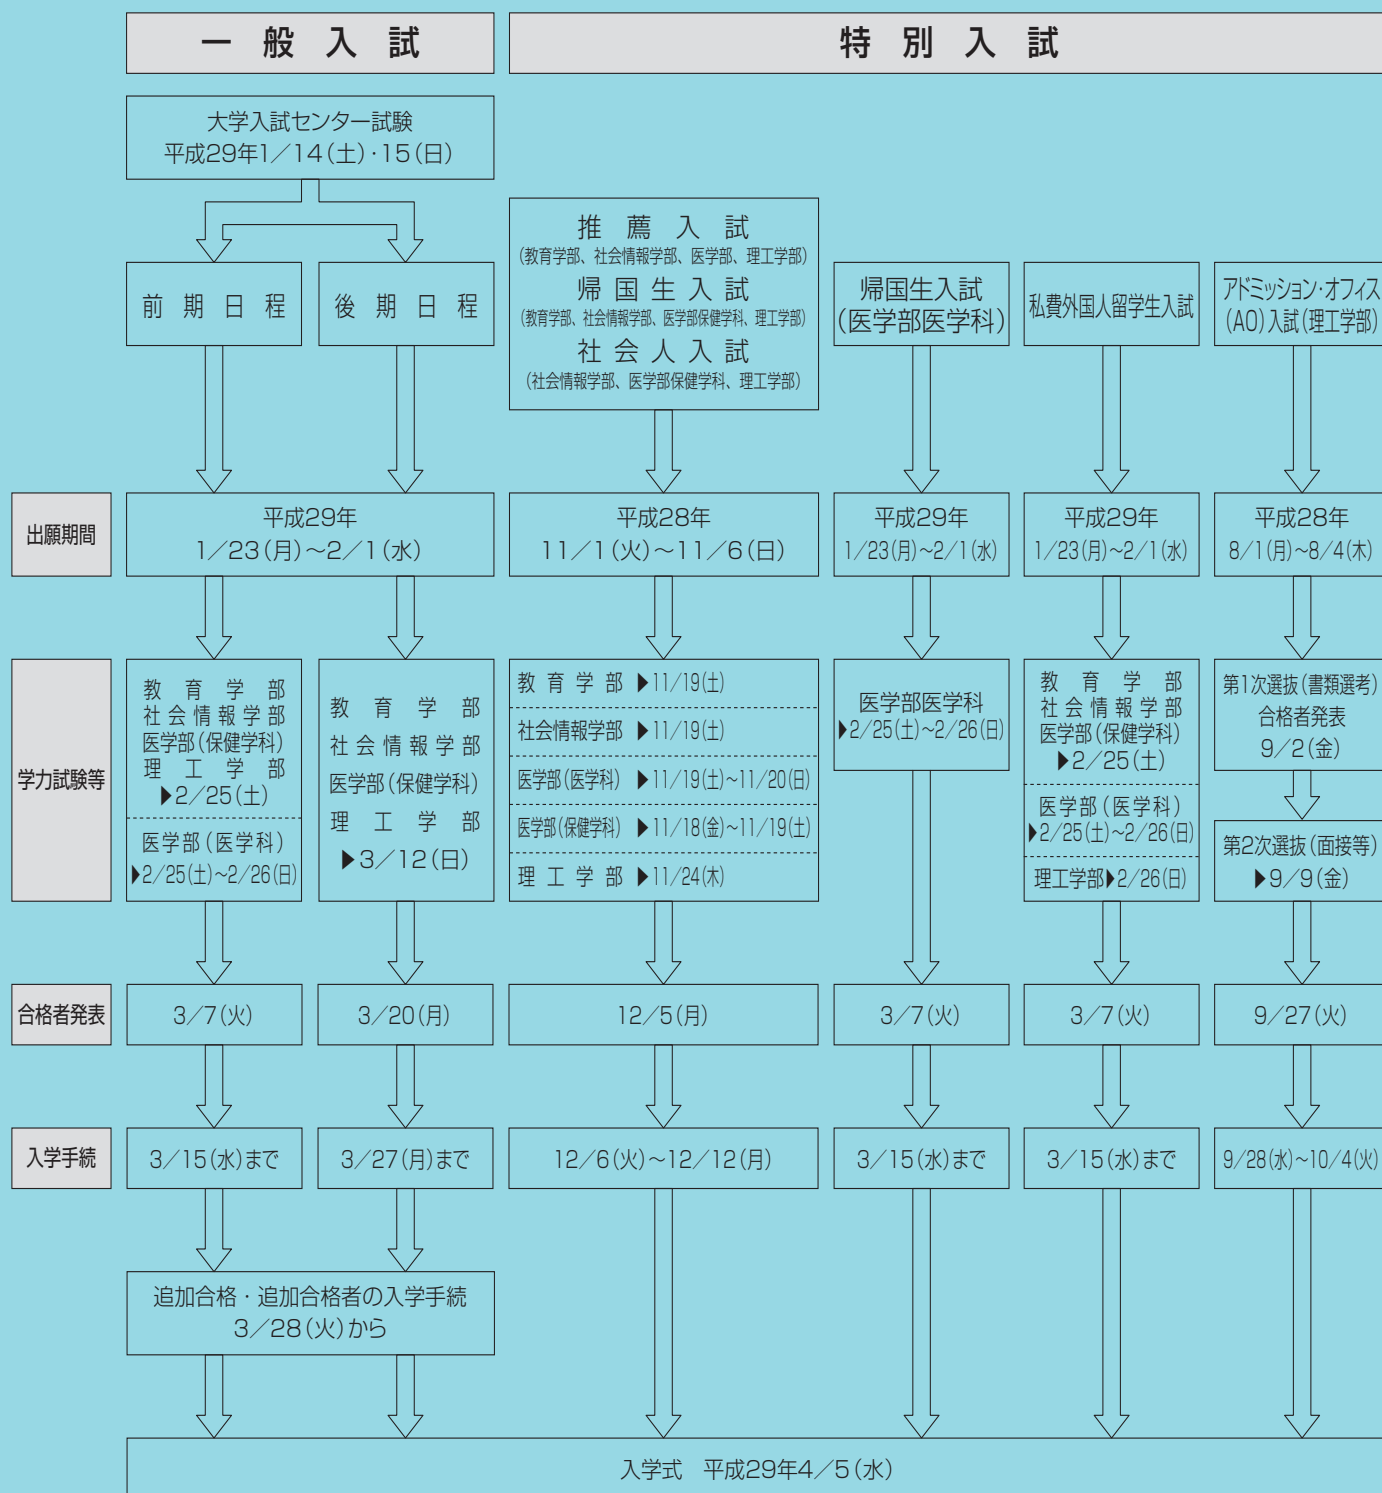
一般入試

特別入試

大学入試センター試験
平成29年1/14(土)・15(日)

前期日程

後期日程

推薦入試
(教育学部、社会情報学部、医学部、理工学部)
帰国生入試
(教育学部、社会情報学部、医学部保健学科、理工学部)
社会人入試
(社会情報学部、医学部保健学科、理工学部)

帰国生入試
(医学部医学科)

私費外国人留学生入試

アドミッション・オフィス(AO)入試(理工学部)

出願期間

平成29年
1/23(月)〜2/1(水)

平成28年
11/1(火)〜11/6(日)

平成29年
1/23(月)〜2/1(水)

平成29年
1/23(月)〜2/1(水)

平成28年
8/1(月)〜8/4(木)

学力試験等

教育学部
社会情報学部
医学部(保健学科)
理工学部
▶2/25(土)
医学部(医学科)
▶2/25(土)〜2/26(日)

教育学部
社会情報学部
医学部(保健学科)
理工学部
▶3/12(日)

教育学部 ▶11/19(土)
社会情報学部 ▶11/19(土)
医学部(医学科) ▶11/19(土)〜11/20(日)
医学部(保健学科) ▶11/18(金)〜11/19(土)
理工学部 ▶11/24(木)

医学部医学科
▶2/25(土)〜2/26(日)

教育学部
社会情報学部
医学部(保健学科)
▶2/25(土)
医学部(医学科)
▶2/25(土)〜2/26(日)
理工学部▶2/26(日)

第1次選抜(書類選考)
合格者発表
9/2(金)
第2次選抜(面接等)
▶9/9(金)

合格者発表

3/7(火)

3/20(月)

12/5(月)

3/7(火)

3/7(火)

9/27(火)

入学手続

3/15(水)まで

3/27(月)まで

12/6(火)〜12/12(月)

3/15(水)まで

3/15(水)まで

9/28(水)〜10/4(火)

追加合格・追加合格者の入学手続
3/28(火)から

入学式　平成29年4/5(水)